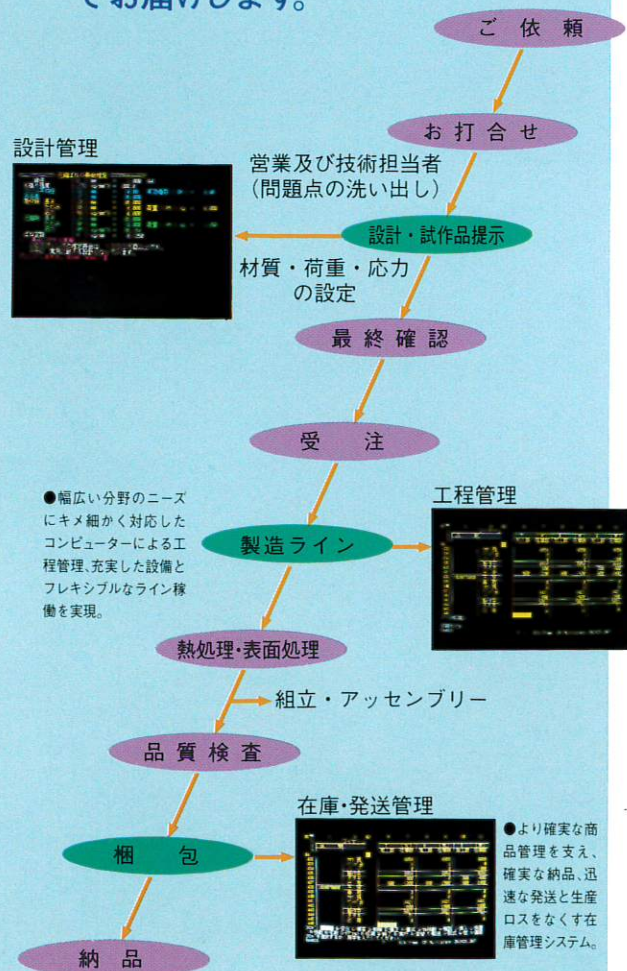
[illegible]お届けします。

ご依頼

お打合せ

設計管理

営業及び技術担当者
(問題点の洗い出し)

設計・試作品提示

材質・荷重・応力
の設定

最終確認

受注

●幅広い分野のニーズにキメ細かく対応したコンピューターによる工程管理、充実した設備とフレキシブルなライン稼働を実現。

工程管理

製造ライン

熱処理・表面処理

組立・アッセンブリー

品質検査

在庫・発送管理

梱包

●より確実な商品管理を支え、確実な納品、迅速な発送と生産ロスをなくす在庫管理システム。

納品